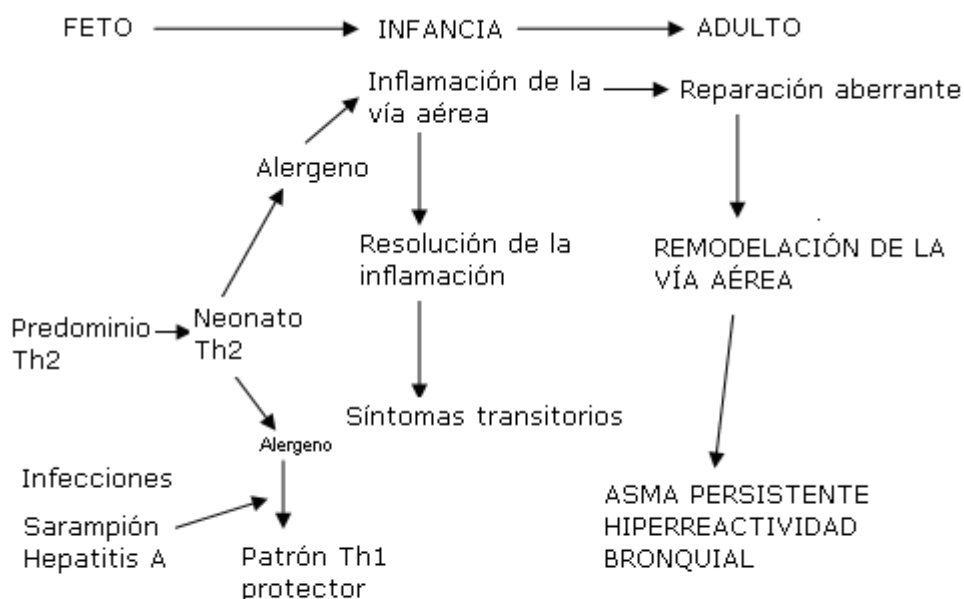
FETO

INFANCIA

ADULTO

Inflamación de la vía aérea

Reparación aberrante

Alergeno

Resolución de la inflamación

REMODELACIÓN DE LA VÍA AÉREA

Predominio Th2

Neonato Th2

Síntomas transitorios

Alergeno

Infecciones

Sarampión Hepatitis A

Patrón Th1 protector

ASMA PERSISTENTE HIPERREACTIVIDAD BRONQUIAL